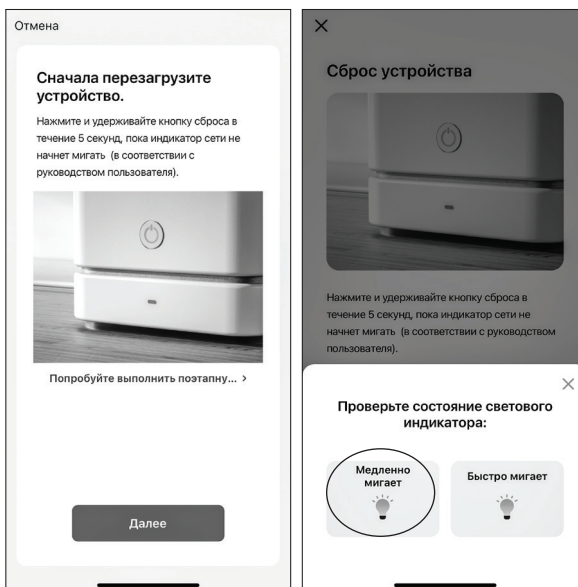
Отмена

Сначала перезагрузите устройство.

Нажмите и удерживайте кнопку сброса в течение 5 секунд, пока индикатор сети не начнет мигать (в соответствии с руководством пользователя).

Попробуйте выполнить поэтапну... >

Далее

×

Сброс устройства

Нажмите и удерживайте кнопку сброса в течение 5 секунд, пока индикатор сети не начнет мигать (в соответствии с руководством пользователя).

×

Проверьте состояние светового индикатора:

Медленно мигает

Быстро мигает